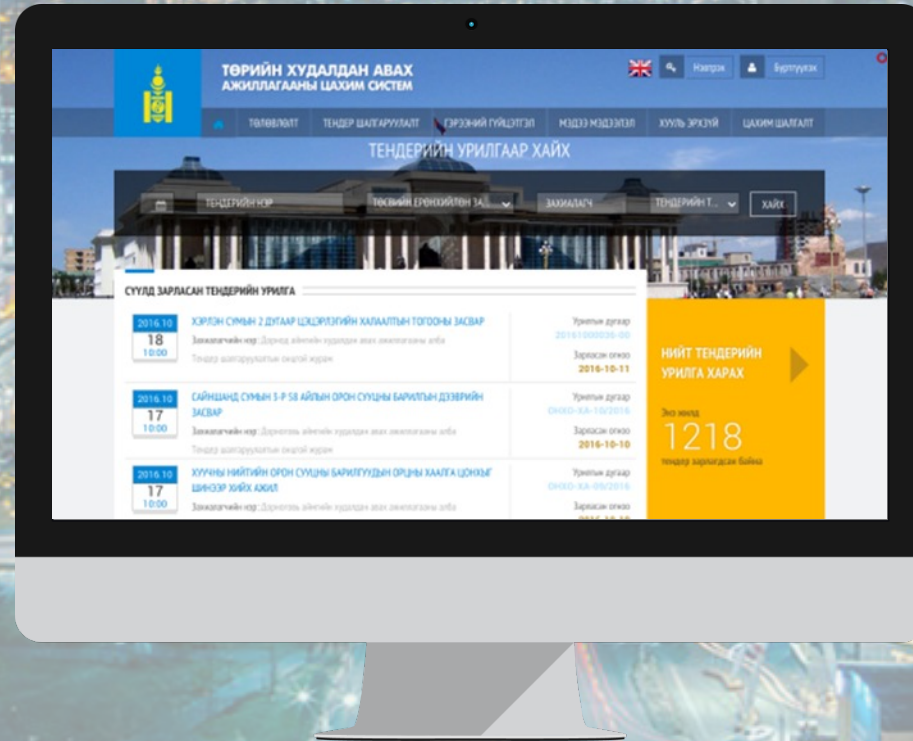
ТӨРИЙН ХУДАЛДАН АВАХ АЖИЛЛАГААНЫ ЦАХИМ СИСТЕМ

Нэвтрэх Бүртгүүлэх

ТӨЛӨВЛӨЛТ ТЕНДЕР ШАЛГАРУУЛАЛТ ГЭРЭЭНИЙ ГҮЙЦЭТГЭЛ МЭДЭЭ МЭДЭЭЛЭЛ ХУУЛЬ ЭРХЗҮЙ ЦАХИМ ШАЛГАЛТ

ТЕНДЕРИЙН УРИЛГААР ХАЙХ

ТЕНДЕРИЙН НЭР ТӨСВИЙН ЕРӨНХИЙЛЕН ЗА... ЗАХИАЛАГЧ ТЕНДЕРИЙН Т... ХАЙХ

СҮҮЛД ЗАРЛАСАН ТЕНДЕРИЙН УРИЛГА

2016.10 18 10:00
ХЭРЛЭН СУМЫН 2 ДУГААР ЦЭЦЭРЛЭГИЙН ХАЛААЛТЫН ЗАСВАР
Захиалагчийн нэр : Дорнод аймгийн худалдан авах ажиллагааны алба
Тендер шалгаруулалтын онцгой журам
Урилгын дугаар 20161000026-00
Зарласан огноо 2016-10-11

2016.10 17 10:00
САЙНШАНД СУМЫН 5-Р 58 АЙЛЫН ОРОН СУУЦНЫ БАРИЛГЫН ДЭЭВРИЙН ЗАСВАР
Захиалагчийн нэр : Дорноговь аймгийн худалдан авах ажиллагааны алба
Тендер шалгаруулалтын онцгой журам
Урилгын дугаар ОНХО-ХА-10/2016
Зарласан огноо 2016-10-10

2016.10 17 10:00
ХУУЧНЫ НИЙТИЙН ОРОН СУУЦНЫ БАРИЛГУУДЫН ОРЦНЫ ХААЛГА ЦОНХЫГ ШИНЭЭР ХИЙХ АЖИЛ
Захиалагчийн нэр : Дорноговь аймгийн худалдан авах ажиллагааны алба
Урилгын дугаар ОНХО-ХА-09/2016
Зарласан огноо

НИЙТ ТЕНДЕРИЙН УРИЛГА ХАРАХ

Энэ жилд
1218
тендер зарлагдсан байна